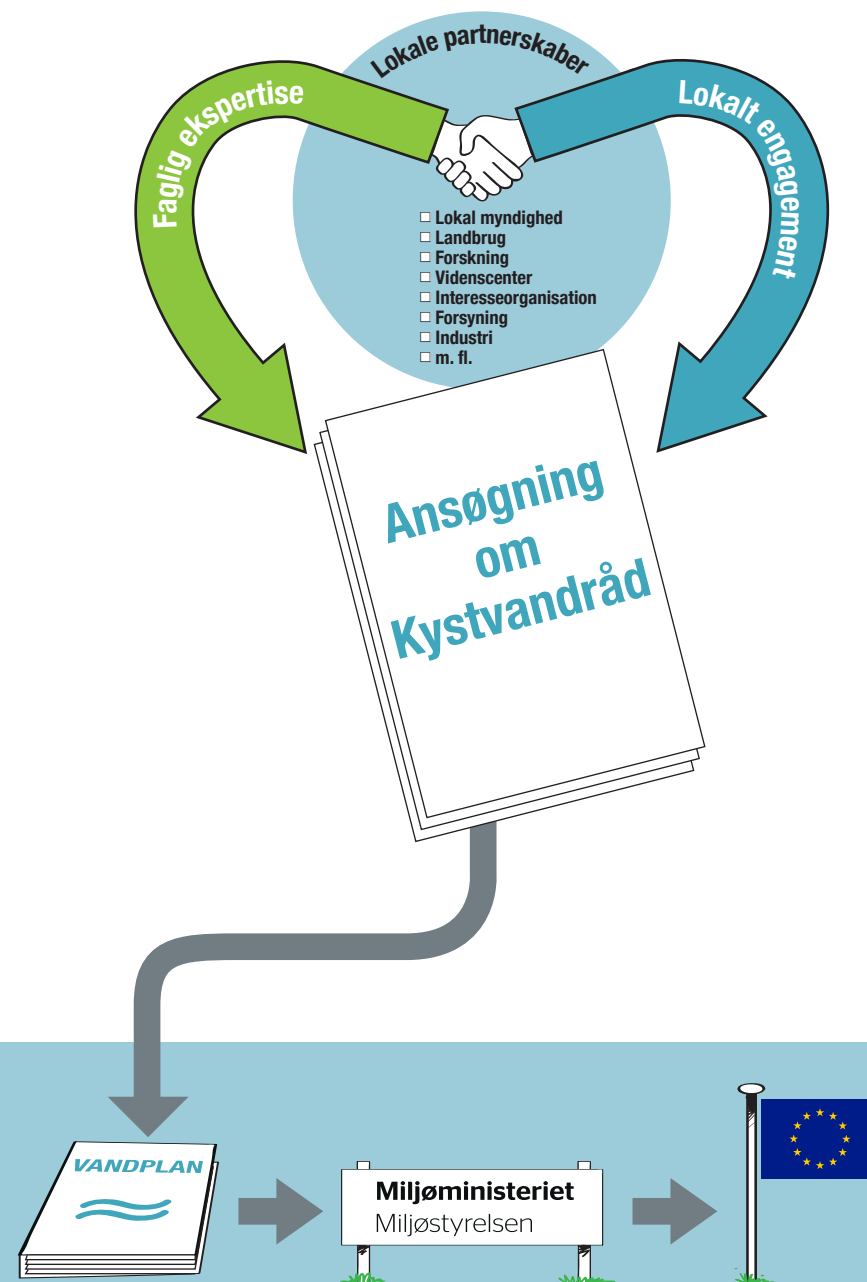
Lokale partnerskaber

Faglig ekspertise

Lokalt engagement

☐ Lokal myndighed
☐ Landbrug
☐ Forskning
☐ Videnscenter
☐ Interesseorganisation
☐ Forsyning
☐ Industri
☐ m. fl.

Ansøgning om Kystvandråd

VANDPLAN

Miljøministeriet
Miljøstyrelsen